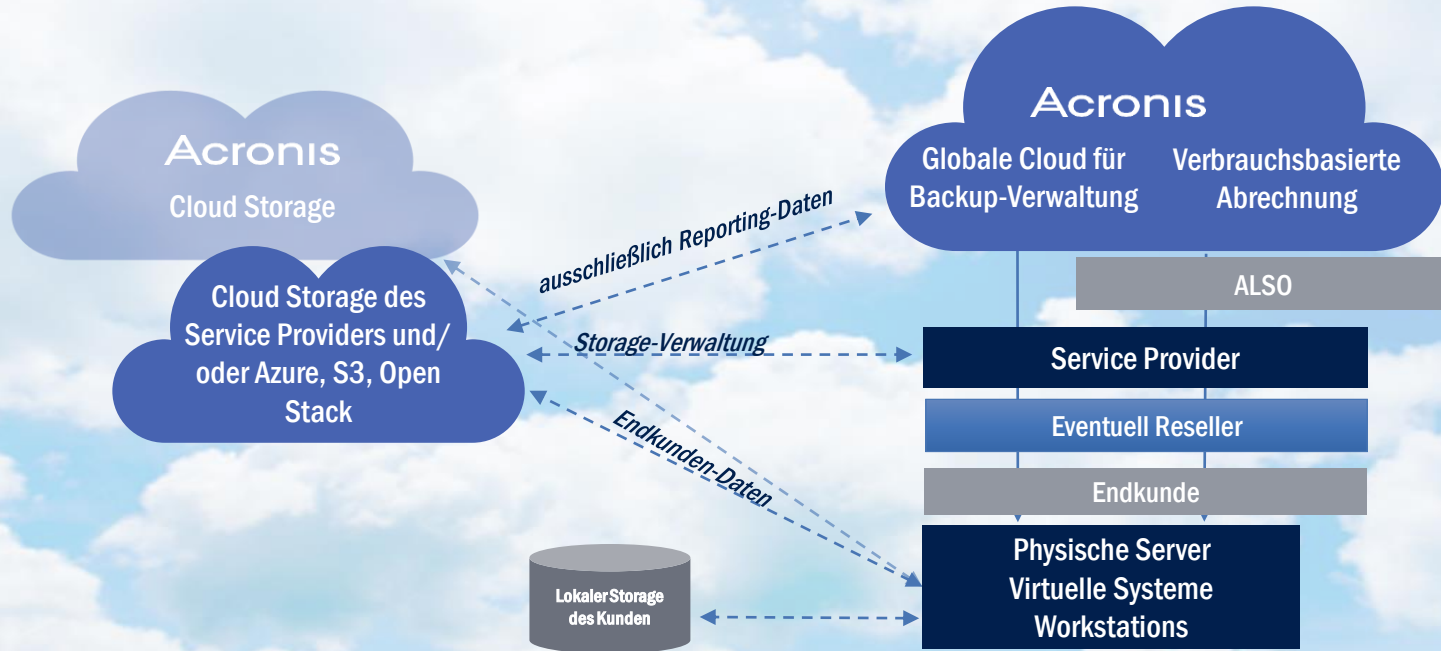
Acronis
Cloud Storage

Cloud Storage des Service Providers und/ oder Azure, S3, Open Stack

ausschließlich Reporting-Daten

Storage-Verwaltung

Endkunden-Daten

Acronis
Globale Cloud für Backup-Verwaltung
Verbrauchsbasierte Abrechnung

ALSO

Service Provider

Eventuell Reseller

Endkunde

Physische Server
Virtuelle Systeme
Workstations

Lokaler Storage des Kunden